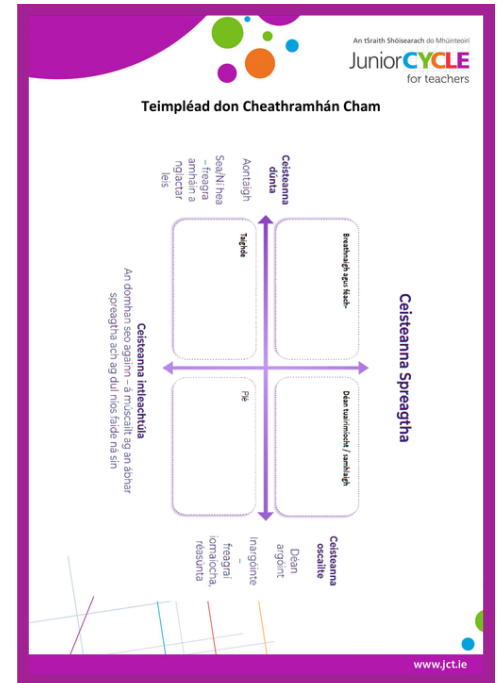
An tSraith Shóisearach do Mhúinteoirí
JuniorCYCLE for teachers

Teimpléad don Cheathramhán Cham

Ceisteanna Spreagtha

Ceisteanna dúnta
Aontaigh
Sea/Ní hea – freagra amháin a nglactar leis

Taighde

Breathnaigh agus féach

Ceisteanna inteachtúla
An domhan seo againne - á muscailt ag an ábhar spreagtha ach ag dul níos faide ná sin

Plé

Déan tuairimíocht / samhlaigh

Ceisteanna oscailte
Déan argóint
Inargóinte – freagraí iomaíocha, réasúnta

www.jct.ie